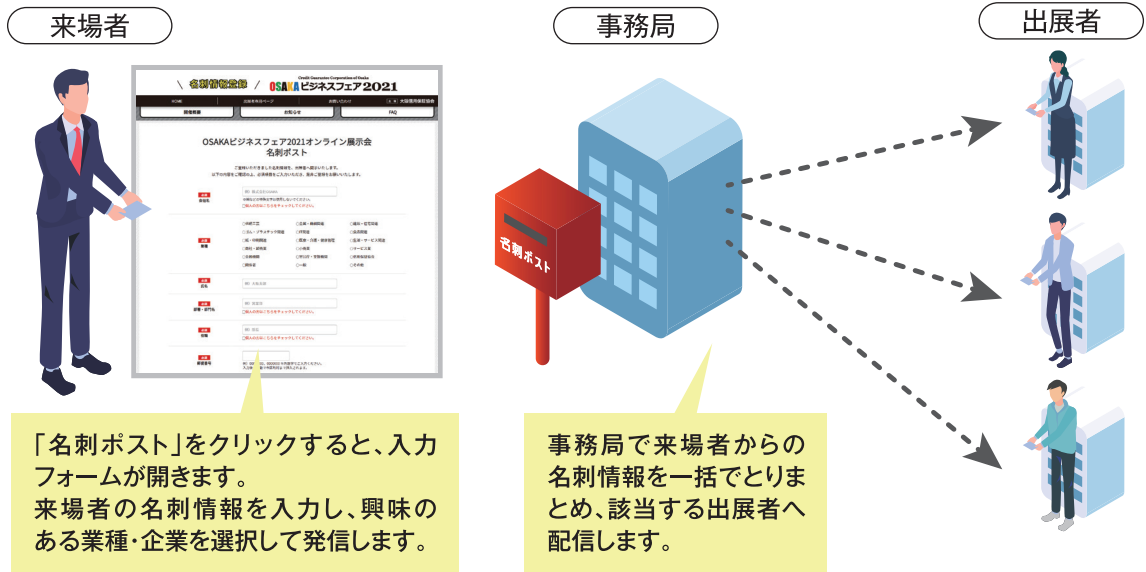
来場者

事務局

出展者

＼ 名刺情報登録 ／ OSAKAビジネスフェア2021

OSAKAビジネスフェア2021オンライン展示会
名刺ポスト

名刺ポスト

「名刺ポスト」をクリックすると、入力フォームが開きます。
来場者の名刺情報を入力し、興味のある業種・企業を選択して発信します。

事務局で来場者からの名刺情報を一括でとりまとめ、該当する出展者へ配信します。